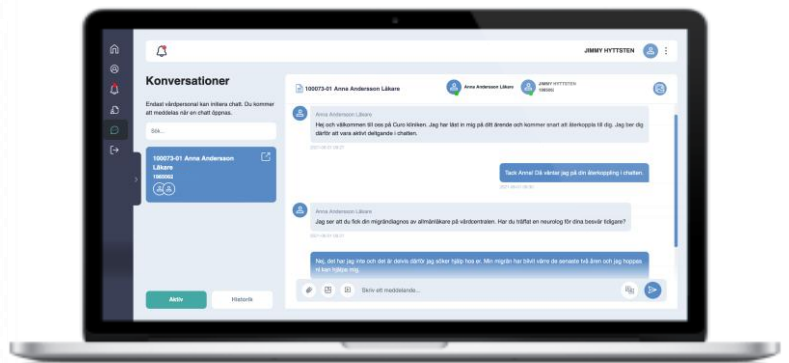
JIMMY HYTTSTEN

Konversationer

Endast vårdpersonal kan initiera chatt. Du kommer att meddelas när en chatt öppnas.

Sök...

100073-01 Anna Andersson Läkare
1900002

Aktiv

Historik

100073-01 Anna Andersson Läkare

Anna Andersson Läkare

JIMMY HYTTSTEN
190002

Anna Andersson Läkare
Hej och välkommen till oss på Curo kliniken. Jag har läst in mig på ditt ärende och kommer snart att återkoppla till dig. Jag ber dig därför att vara aktivt deltagande i chatten.
2021-06-01 08:21

Tack Anna! Då väntar jag på din återkoppling i chatten.
2021-06-01 08:22

Anna Andersson Läkare
Jag ser att du fick din migrändiagnos av allmänläkare på vårdcentralen. Har du träffat en neurolog för dina besvär tidigare?
2021-06-01 08:23

Nej, det har jag inte och det är delvis därför jag söker hjälp hos er. Min migrän har blivit värre de senaste två åren och jag hoppas ni kan hjälpa mig.

Skriv ett meddelande...